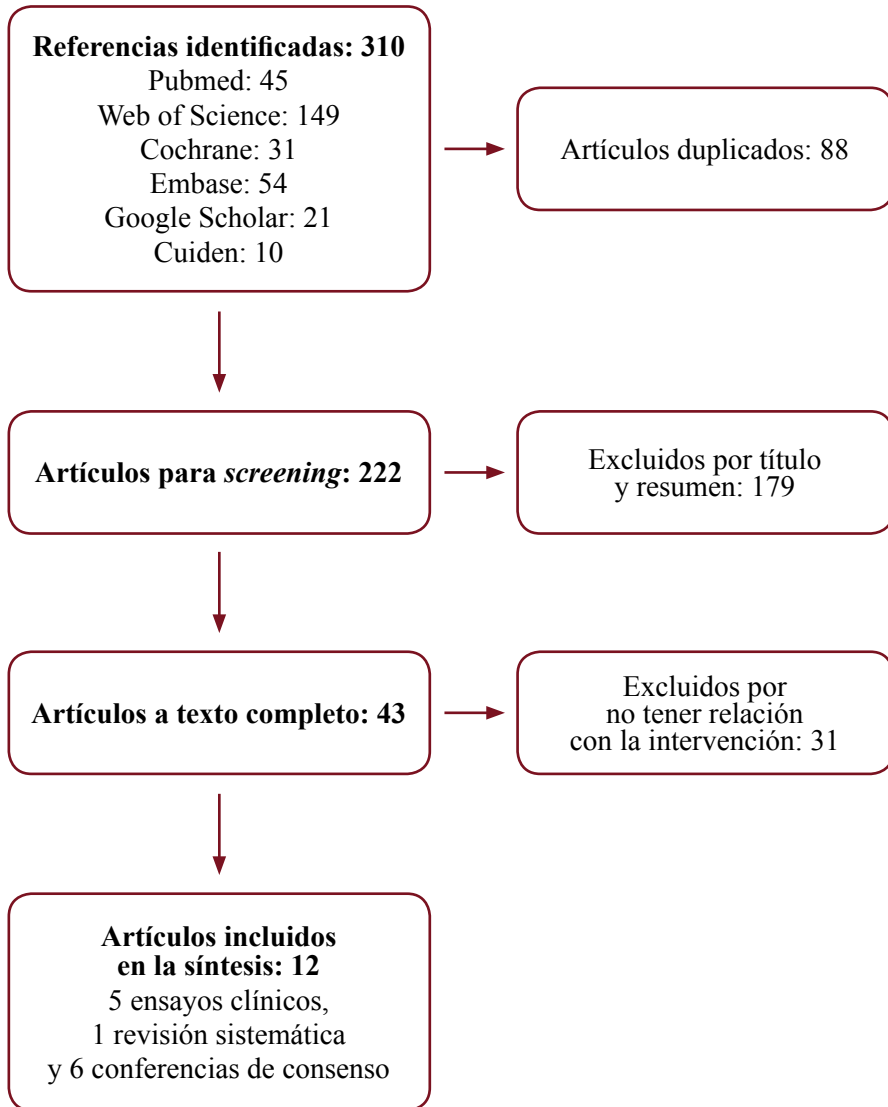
**Referencias identificadas: 310**
Pubmed: 45
Web of Science: 149
Cochrane: 31
Embase: 54
Google Scholar: 21
Cuiden: 10

Artículos duplicados: 88

**Artículos para *screening*: 222**

Excluidos por título y resumen: 179

**Artículos a texto completo: 43**

Excluidos por no tener relación con la intervención: 31

**Artículos incluidos en la síntesis: 12**
5 ensayos clínicos,
1 revisión sistemática
y 6 conferencias de consenso